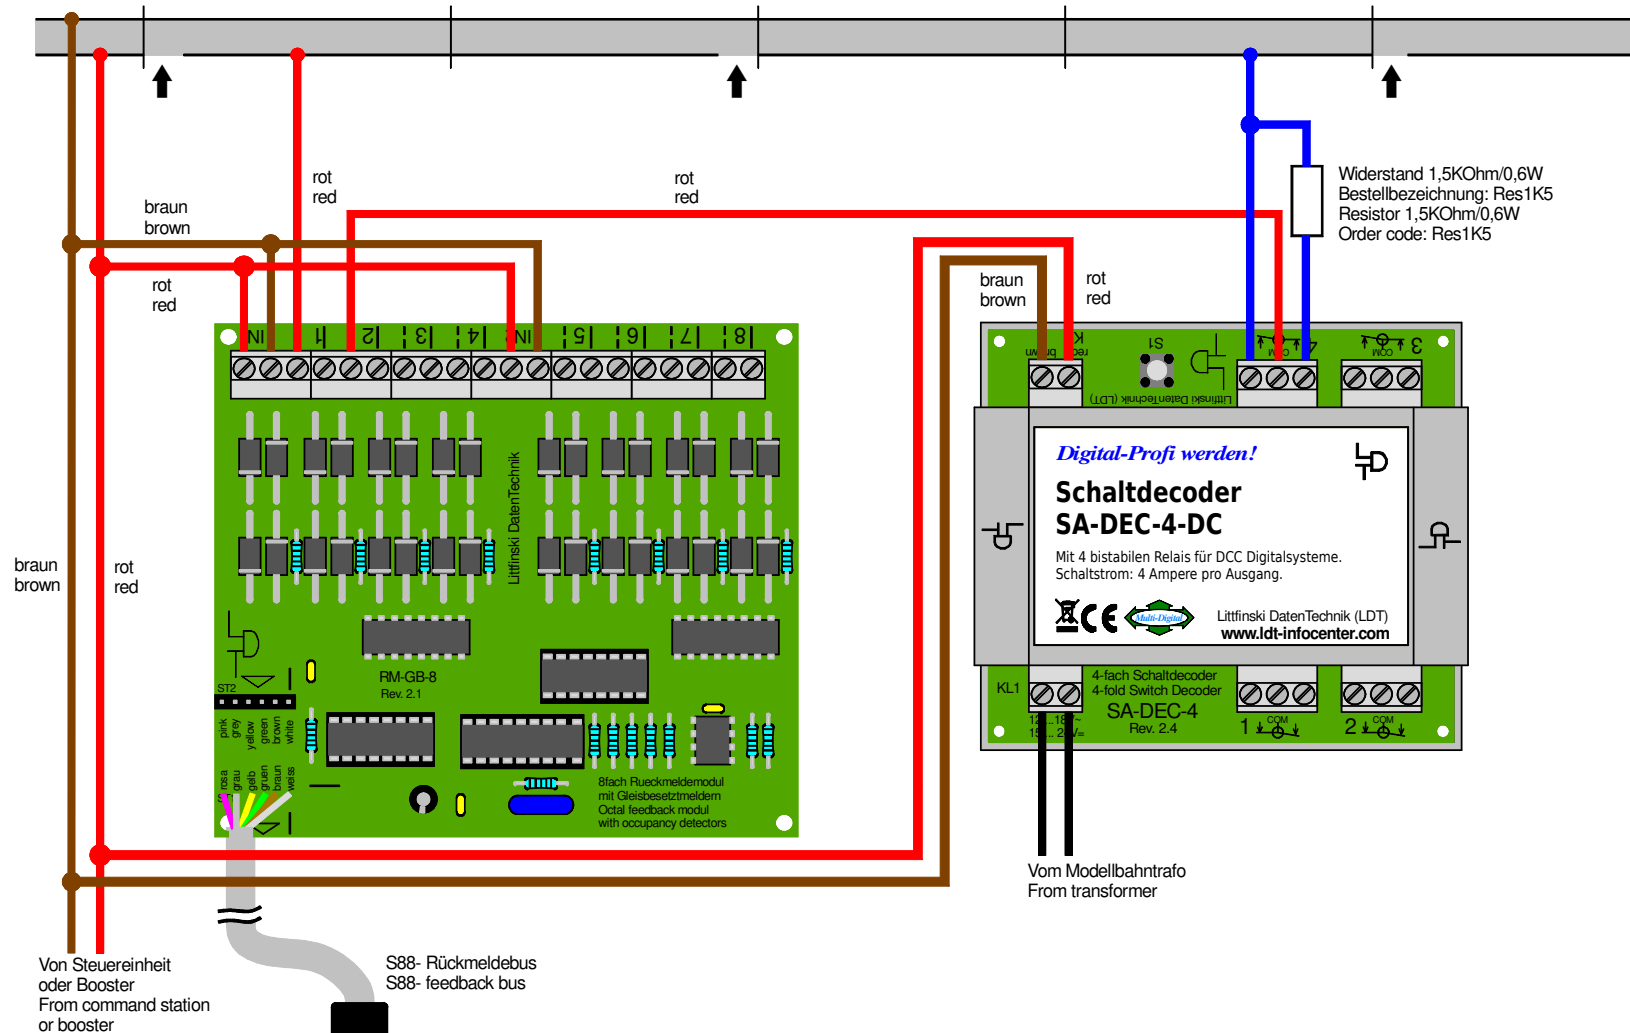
rot
red

rot
red

braun
brown

rot
red

Widerstand 1,5KOhm/0,6W
Bestellbezeichnung: Res1K5
Resistor 1,5KOhm/0,6W
Order code: Res1K5

braun
brown

rot
red

IN | 1 | 2 | 3 | 4 | IN | 5 | 6 | 7 | 8

Littfinski DatenTechnik

S1

Littfinski DatenTechnik (LDT)

Digital-Profi werden!

Schaltdecoder
SA-DEC-4-DC

Mit 4 bistabilen Relais für DCC Digitalsysteme.
Schaltstrom: 4 Ampere pro Ausgang.

Multi-Digital

Littfinski DatenTechnik (LDT)
www.ldt-infocenter.com

braun
brown

rot
red

ST2

RM-GB-8
Rev. 2.1

pink grey yellow green brown white

rosa grau gelb gruen braun weiss

8fach Rueckmeldemodul
mit Gleisbesetztmeldern
Octal feedback modul
with occupancy detectors

KL1

4-fach Schaltdecoder
4-fold Switch Decoder
SA-DEC-4
Rev. 2.4

1 COM

2 COM

Vom Modellbahntrafo
From transformer

Von Steuereinheit
oder Booster
From command station
or booster

S88- Rückmeldebus
S88- feedback bus